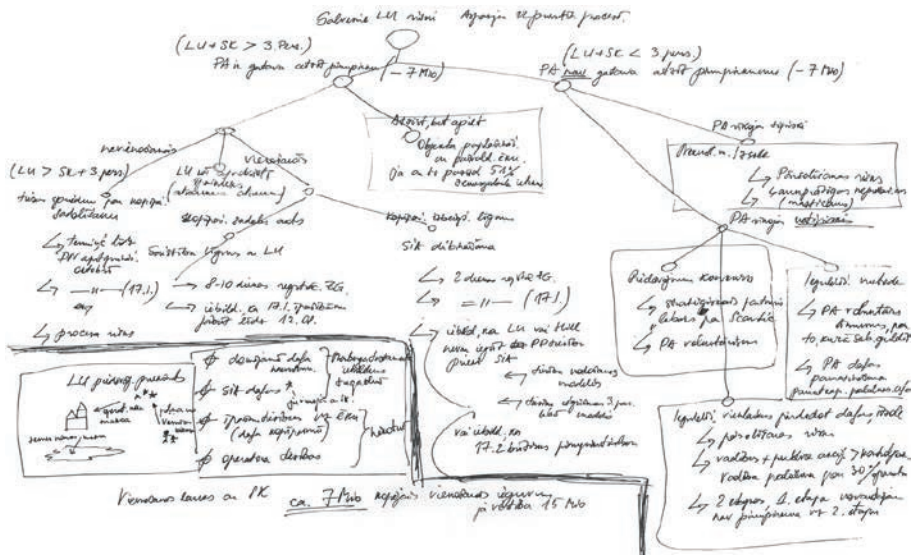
Galvenie LU riski Apvajās 2. punktu procesā.

(LU+SK > 3 Pers.)
PA ir gatava atdot pimpinemu (– 7 Mio)

(LU+SK < 3 pers.)
PA nav gatava atdot pimpinemu (– 7 Mio)

Atsist, bet apiet
Objekta pieļaušana, ar pārrēķi līdz ēku
(ja at tā process 51% ārvienojošs ēkas)

nevienošanās
(LU > SK + 3 pers.)
tiesu gaidām par kopējo dalīšanu

LU vs Spēkstaļš (slaucam ēkas)
vienošanās
kopīgi dalīti auts
kopīgi ieguldī ligum

Temiņš līdz PN apziņotā̄ averk
Sisīties lāgumu ar LU
SIK dibinātāna

↳ —— (17.1.)
↳ 8-10 nams regstrē ZG
↳ ieteikt. ar 17.1. gatavām jābūt ērtāk 12. CP.

↳ 2 dienu regstrē ZG
↳ = —— (17.1.)

↳ procesa viss

↳ ieteikt. ka LU vai HWL nevar izņemt dep PP ārvietot pēc SIA
↳ divām vadības modelis
↳ divām vadīšana 3 pers. biss modeli
vai ieteikt. ka 17.2 budžeta pimpinedoteiks

LU piesaug. procesā

¢ dzengamo dafu komandām
¢ SIK dafas
¢ pārmērdenām vrz ēku (dafa apgūšanā)
¢ operatora dersbas

Starpaugstskolas vadības līgums
vadītas

Vienošanas tarus ar PK
ca. 7 Mio kopējā vienošanās iegūme pirāktību 15 Mio

PA vispār sopoī
Pārrēd. ar Izstiz
↳ Pārvietošana vārs
↳ Saimpādīgas registrs (māstīsona)

PA vispār vairitas

Pārdaugum konsenss
↳ Stratēģiska palmu laikas pa Scantik
↳ PA rohandum

Iegūst. nolode
↳ PA rdandam dimensijas par to, kura šeh gelekt
↳ PA dafa paaugstināšana pamatsp. palām c/o

Iegūstā vienlaikus pārdot dafas, tāde
↳ pārvietošanas vrz
↳ vadītās + palkas arp. > kaltdp. Vadībā palām pa 30% punkt
↳ 2 etapos. 1. etapa vienošanas nav pimpinemu vrz 2. etapu